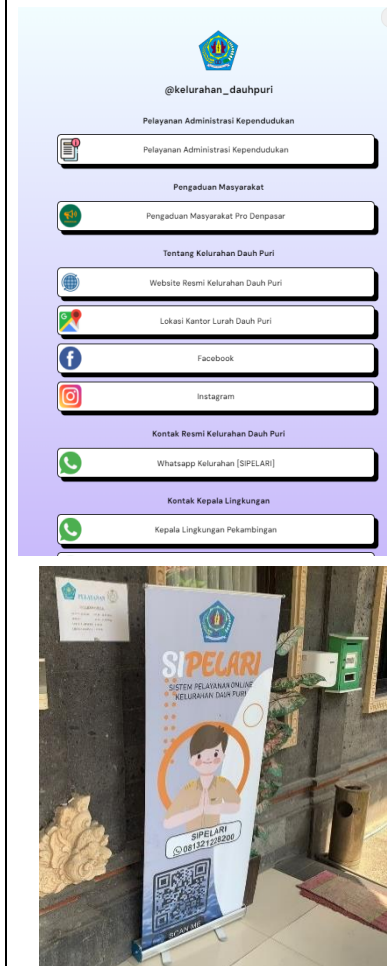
@kelurahan_dauhpuri

Pelayanan Administrasi Kependudukan

Pelayanan Administrasi Kependudukan

Pengaduan Masyarakat

Pengaduan Masyarakat Pro Denpasar

Tentang Kelurahan Dauh Puri

Website Resmi Kelurahan Dauh Puri

Lokasi Kantor Lurah Dauh Puri

Facebook

Instagram

Kontak Resmi Kelurahan Dauh Puri

Whatsapp Kelurahan [SIPELARI]

Kontak Kepala Lingkungan

Kepala Lingkungan Pekambingan

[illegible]

SIPELARI

SISTEM PELAYANAN ONLINE KELURAHAN DAUH PURI

SIPELARI
081321228206

SCAN ME